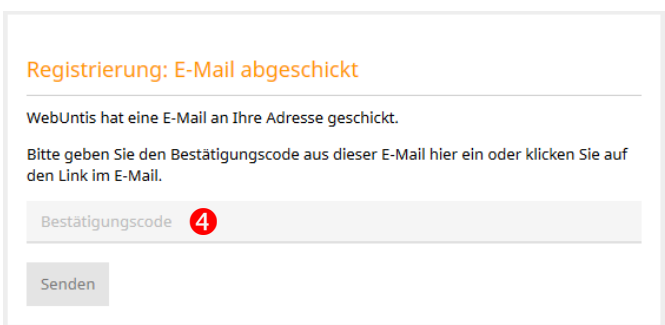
Registrierung: E-Mail abgeschickt

WebUntis hat eine E-Mail an Ihre Adresse geschickt.

Bitte geben Sie den Bestätigungscode aus dieser E-Mail hier ein oder klicken Sie auf den Link im E-Mail.

Bestätigungscode 4

Senden